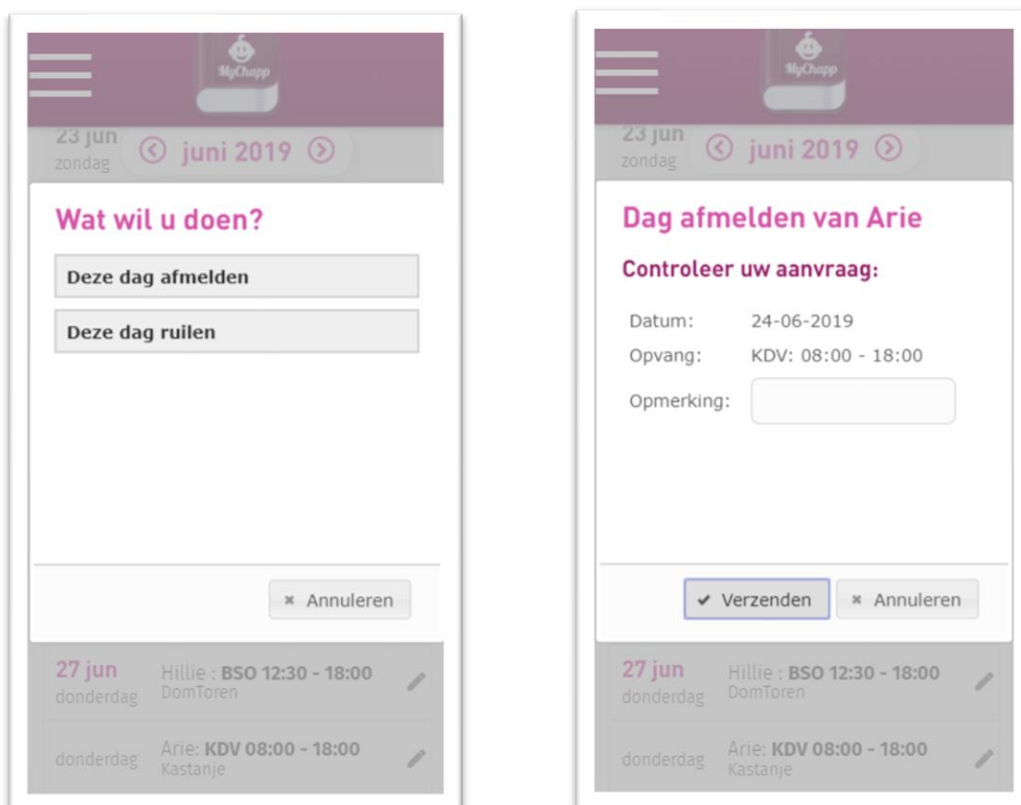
MyChapp

23 jun
zondag

juni 2019

Wat wil u doen?

Deze dag afmelden

Deze dag ruilen

Annuleren

27 jun
donderdag

Hillie : **BSO 12:30 - 18:00**
DomToren

donderdag

Arie: **KDV 08:00 - 18:00**
Kastanje

MyChapp

23 jun
zondag

juni 2019

Dag afmelden van Arie

Controleer uw aanvraag:

Datum: 24-06-2019

Opvang: KDV: 08:00 - 18:00

Opmerking:

Verzenden

Annuleren

27 jun
donderdag

Hillie : **BSO 12:30 - 18:00**
DomToren

donderdag

Arie: **KDV 08:00 - 18:00**
Kastanje